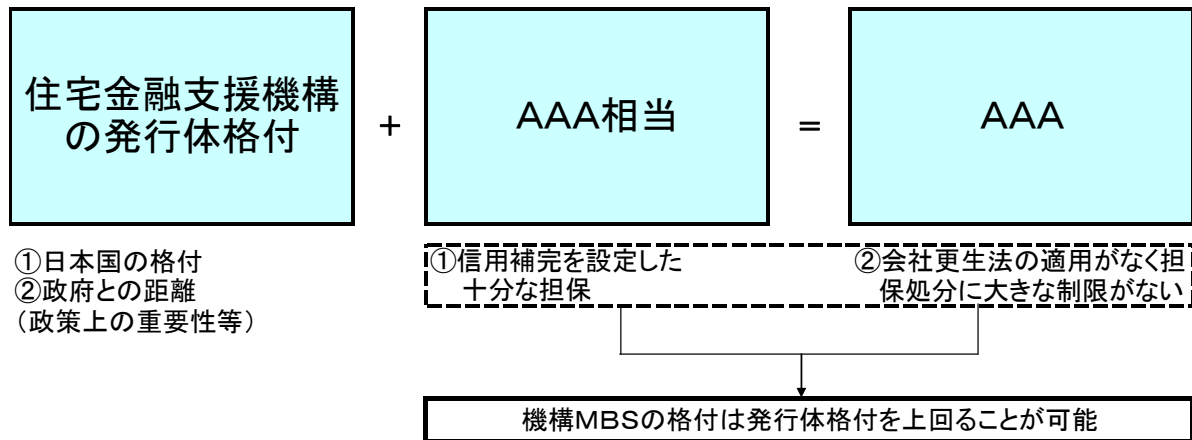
住宅金融支援機構の発行体格付

+

AAA相当

=

AAA

①日本国の格付
②政府との距離
（政策上の重要性等）

①信用補完を設定した十分な担保

②会社更生法の適用がなく担保処分に大きな制限がない

機構MBSの格付は発行体格付を上回ることが可能